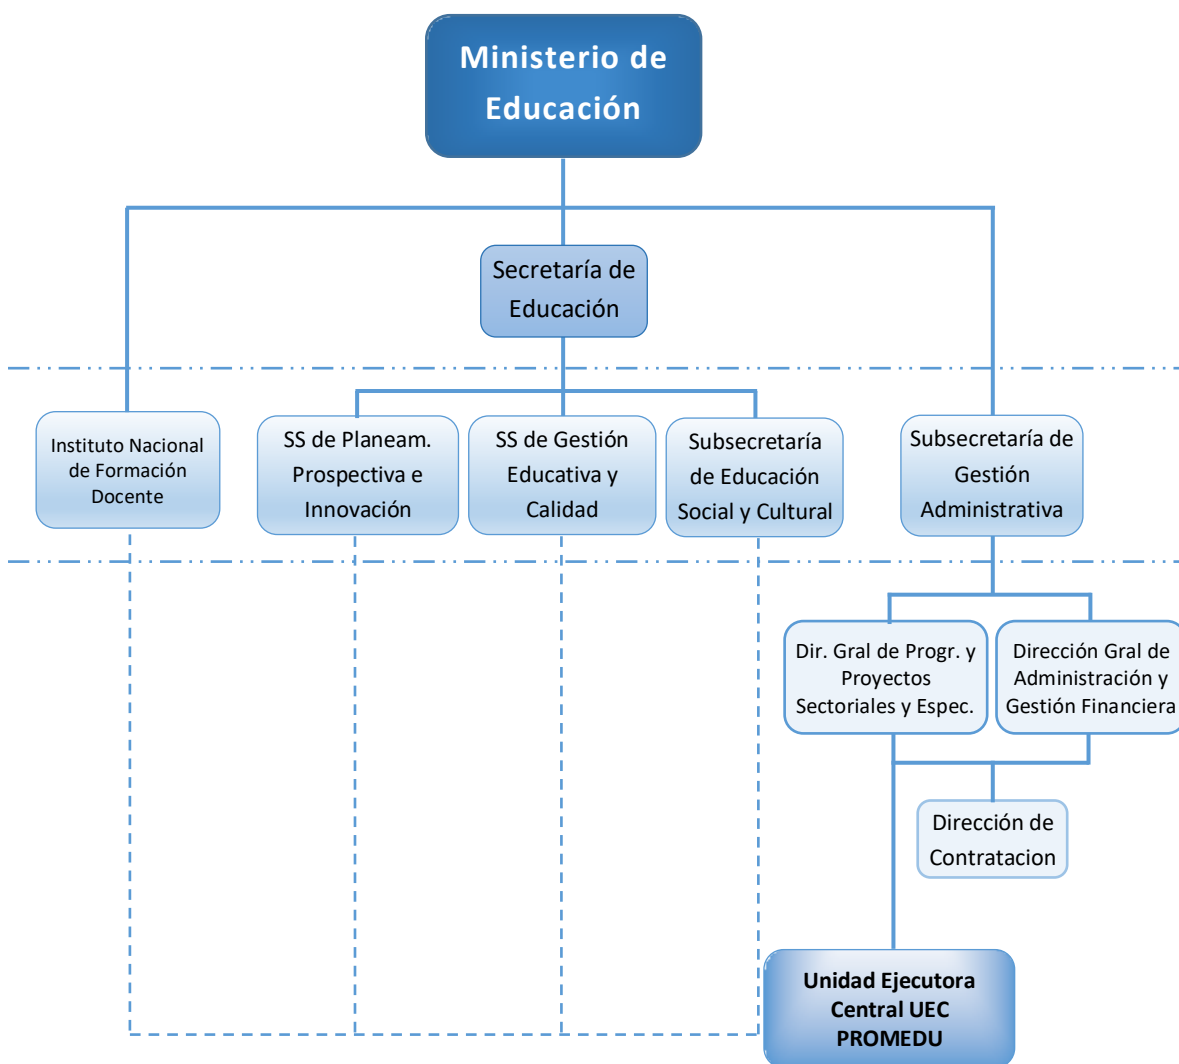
Ministerio de Educación

Secretaría de Educación

Instituto Nacional de Formación Docente

SS de Planeam. Prospectiva e Innovación

SS de Gestión Educativa y Calidad

Subsecretaría de Educación Social y Cultural

Subsecretaría de Gestión Administrativa

Dir. Gral de Progr. y Proyectos Sectoriales y Espec.

Dirección Gral de Administración y Gestión Financiera

Dirección de Contratacion

Unidad Ejecutora Central UEC PROMEDU